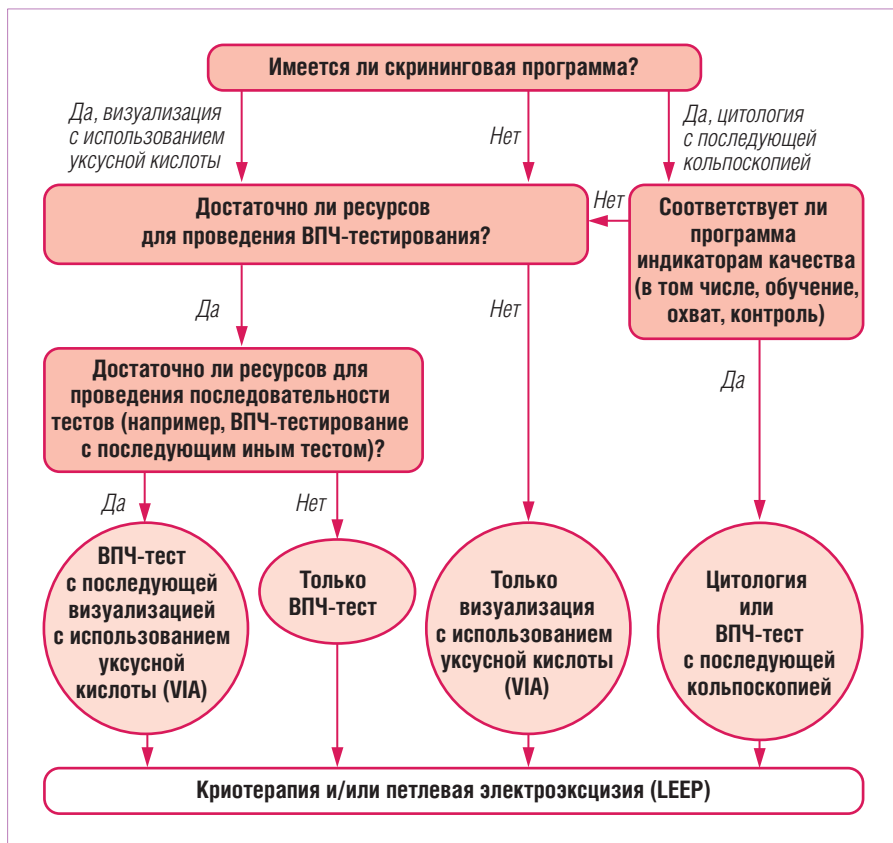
Имеется ли скрининговая программа?

Да, визуализация с использованием уксусной кислоты

Нет

Да, цитология с последующей кольпоскопией

Достаточно ли ресурсов для проведения ВПЧ-тестирования?

Нет

Соответствует ли программа индикаторам качества (в том числе, обучение, охват, контроль)

Да

Нет

Да

Достаточно ли ресурсов для проведения последовательности тестов (например, ВПЧ-тестирование с последующим иным тестом)?

Да

Нет

ВПЧ-тест с последующей визуализацией с использованием уксусной кислоты (VIA)

Только ВПЧ-тест

Только визуализация с использованием уксусной кислоты (VIA)

Цитология или ВПЧ-тест с последующей кольпоскопией

Криотерапия и/или петлевая электроэксцизия (LEEP)